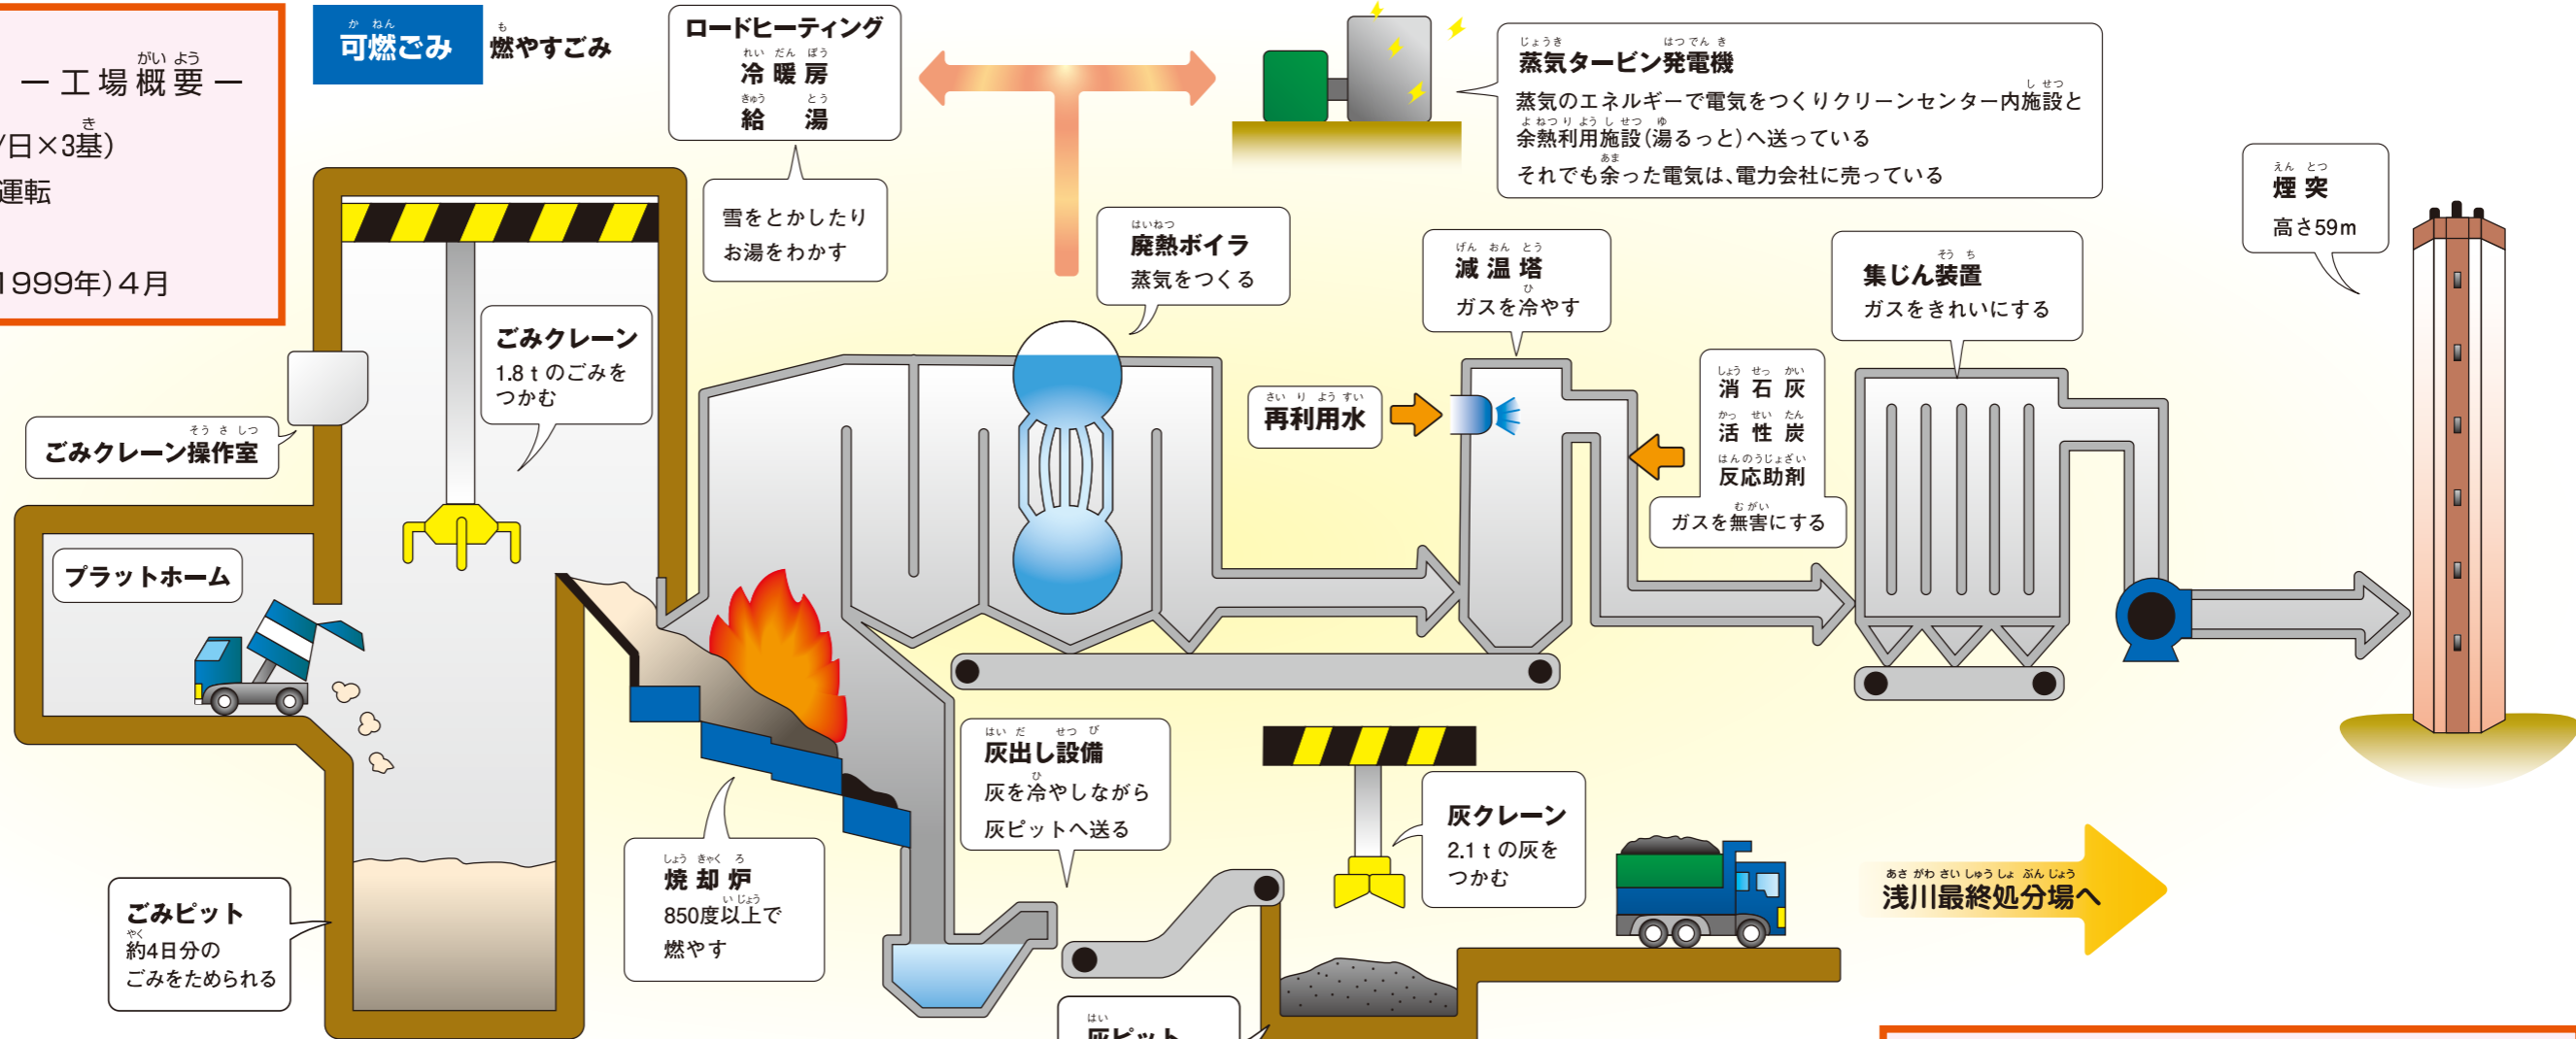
ー工場概要ー

/日×3基)

運転

1999年)4月

可燃ごみ

燃やすごみ

ロードヒーティング
冷暖房
給湯

雪をとかしたり
お湯をわかす

蒸気タービン発電機
蒸気のエネルギーで電気をつくりクリーンセンター内施設と余熱利用施設(湯るっと)へ送っている
それでも余った電気は、電力会社に売っている

煙突
高さ59m

廃熱ボイラ
蒸気をつくる

減温塔
ガスを冷やす

集じん装置
ガスをきれいにする

ごみクレーン
1.8tのごみをつかむ

ごみクレーン操作室

プラットホーム

再利用水

消石灰
活性炭
反応助剤
ガスを無害にする

灰出し設備
灰を冷やしながら
灰ピットへ送る

灰クレーン
2.1tの灰をつかむ

浅川最終処分場へ

焼却炉
850度以上で
燃やす

ごみピット
約4日分の
ごみをためられる

灰ピット